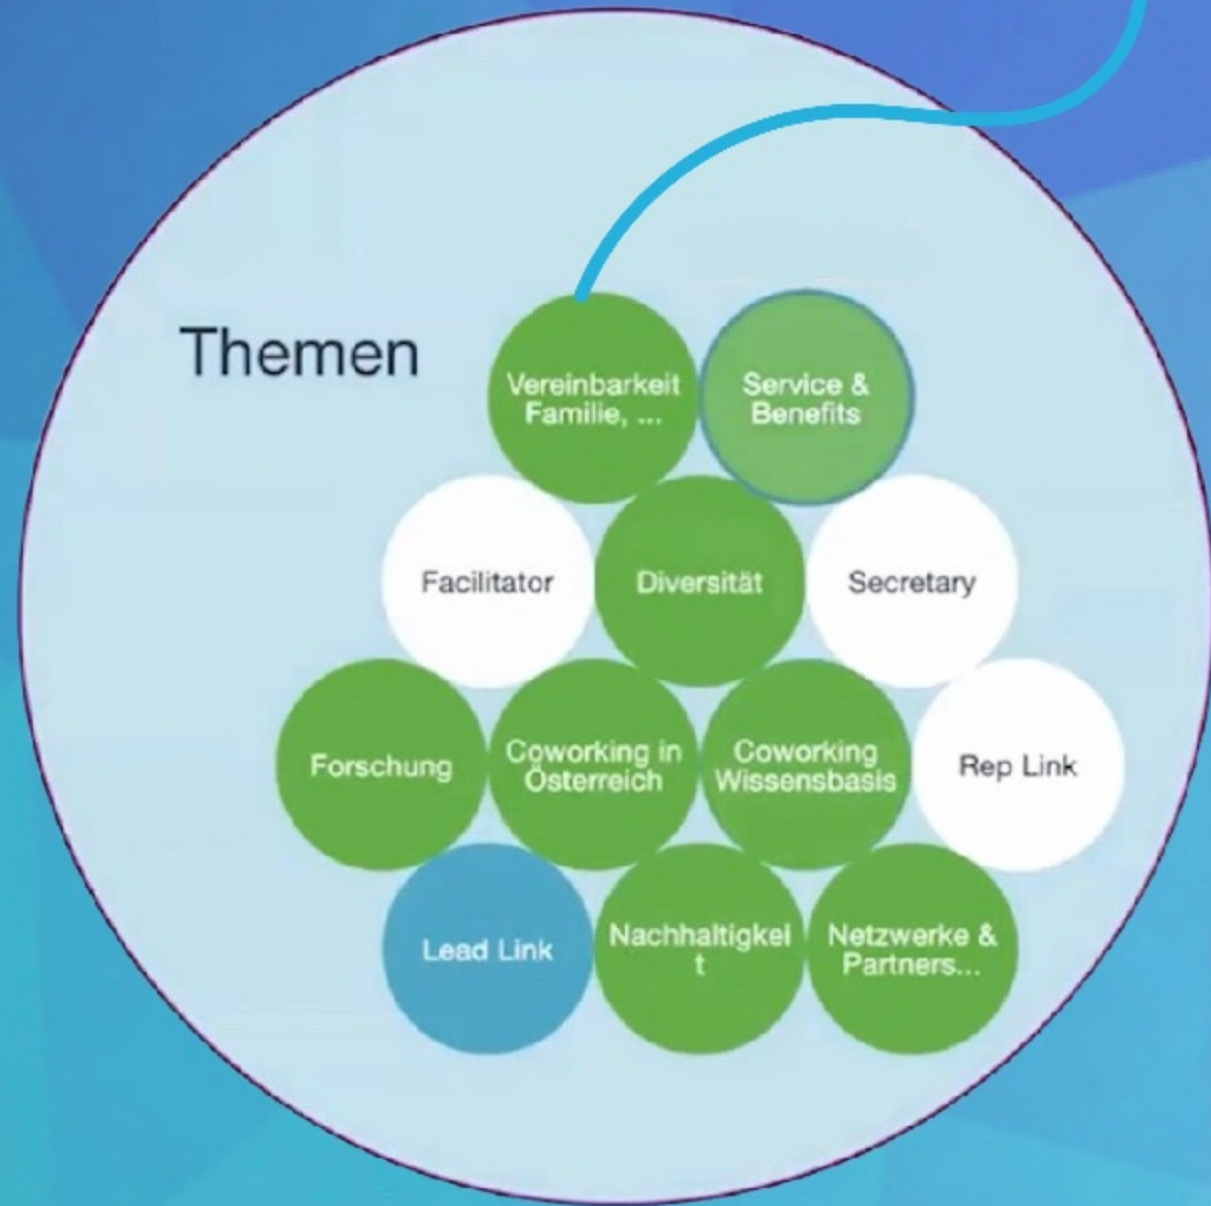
Themen

Vereinbarkeit Familie, ...

Service & Benefits

Facilitator

Diversität

Secretary

Forschung

Coworking in Österreich

Coworking Wissensbasis

Rep Link

Lead Link

Nachhaltigkeit

Netzwerke & Partners...